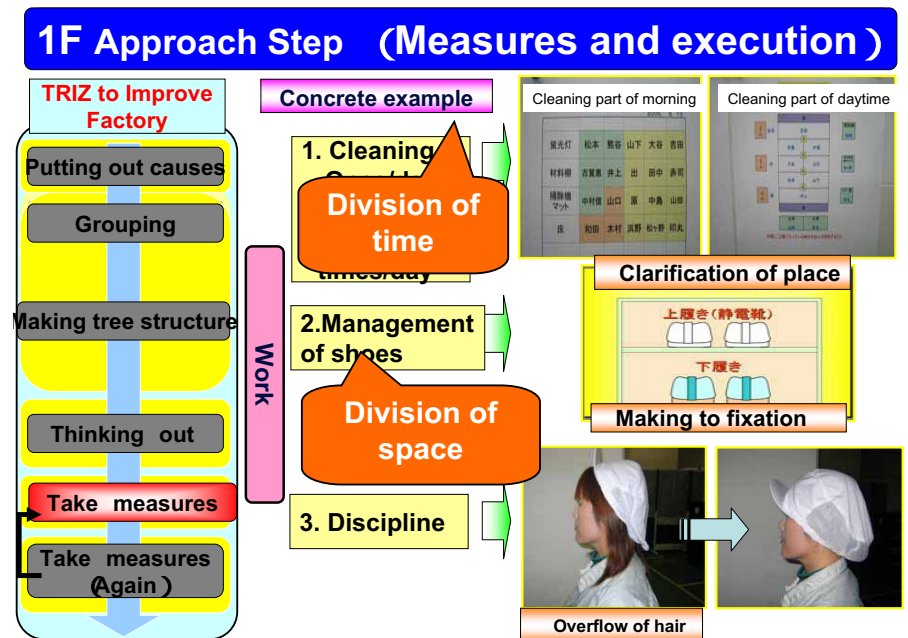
1F Approach Step （Measures and execution）

TRIZ to Improve Factory

Putting out causes

Grouping

Making tree structure

Thinking out

Take measures

Take measures (Again)

Work

Concrete example

1. Cleaning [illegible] times/day

Division of time

2.Management of shoes

Division of space

3. Discipline

Cleaning part of morning

| 蛍光灯 | 松本 | 熊谷 | 山下 | 大谷 | 吉田 |
|---|---|---|---|---|---|
| 材料棚 | 吉冨島 | 井上 | 出 | 田中 | 赤司 |
| 掃除機マット | 中村信 | 山口 | 原 | 中島 | 山田 |
| 床 | 和田 | 木村 | 浜野 | 松ヶ野 | 田丸 |

Cleaning part of daytime

Clarification of place

上履き（静電靴）

下履き

Making to fixation

Overflow of hair